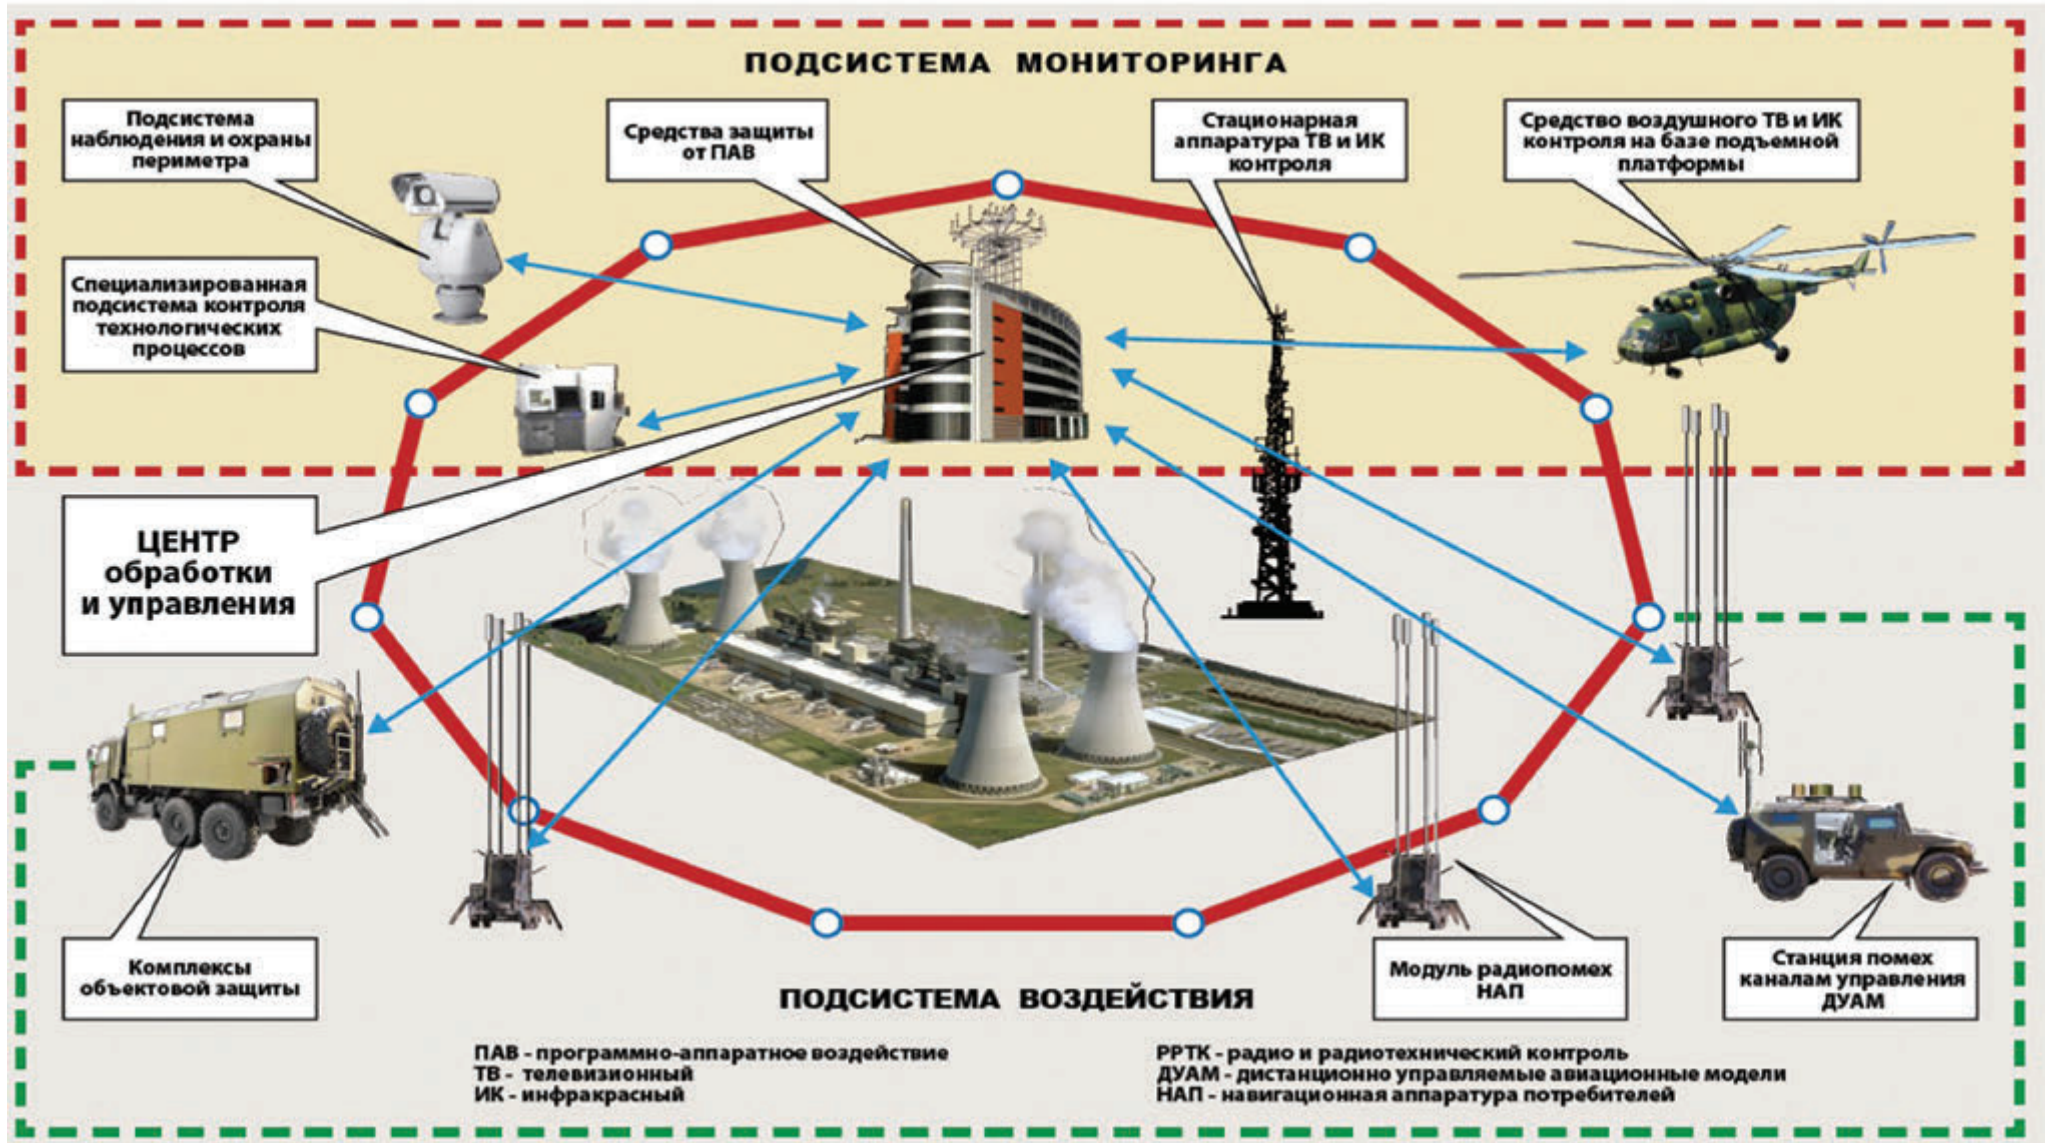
ПОДСИСТЕМА МОНИТОРИНГА

Подсистема наблюдения и охраны периметра

Средства защиты от ПАВ

Стационарная аппаратура ТВ и ИК контроля

Средство воздушного ТВ и ИК контроля на базе подъемной платформы

Специализированная подсистема контроля технологических процессов

ЦЕНТР обработки и управления

Комплексы объектовой защиты

ПОДСИСТЕМА ВОЗДЕЙСТВИЯ

Модуль радиопомех НАП

Станция помех каналам управления ДУАМ

ПАВ - программно-аппаратное воздействие
ТВ - телевизионный
ИК - инфракрасный

РРТК - радио и радиотехнический контроль
ДУАМ - дистанционно управляемые авиационные модели
НАП - навигационная аппаратура потребителей